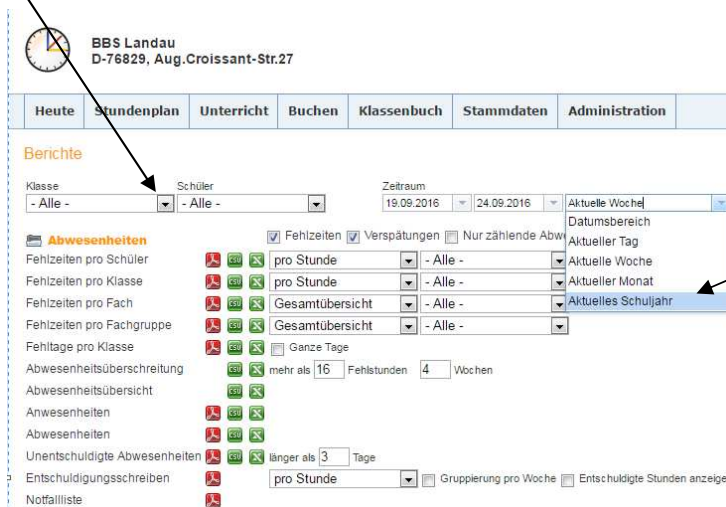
BBS Landau
D-76829, Aug.Croissant-Str.27

Heute | Stundenplan | Unterricht | Buchen | Klassenbuch | Stammdaten | Administration

Berichte

Klasse
- Alle -

Schüler
- Alle -

Zeitraum
19.09.2016
24.09.2016
Aktuelle Woche

Datumsbereich
Aktueller Tag
Aktuelle Woche
Aktueller Monat
Aktuelles Schuljahr

Abwesenheiten
Fehlzeiten Verspätungen Nur zählende Abwe

Fehlzeiten pro Schüler | pro Stunde | - Alle -
Fehlzeiten pro Klasse | pro Stunde | - Alle -
Fehlzeiten pro Fach | Gesamtübersicht | - Alle -
Fehlzeiten pro Fachgruppe | Gesamtübersicht | - Alle -
Fehltage pro Klasse | Ganze Tage
Abwesenheitsüberschreitung | mehr als 16 Fehlstunden 4 Wochen
Abwesenheitsübersicht
Anwesenheiten
Abwesenheiten
Unentschuldigte Abwesenheiten | länger als 3 Tage
Entschuldigungsschreiben | pro Stunde | Gruppierung pro Woche | Entschuldigte Stunden anzeige
Notfallliste